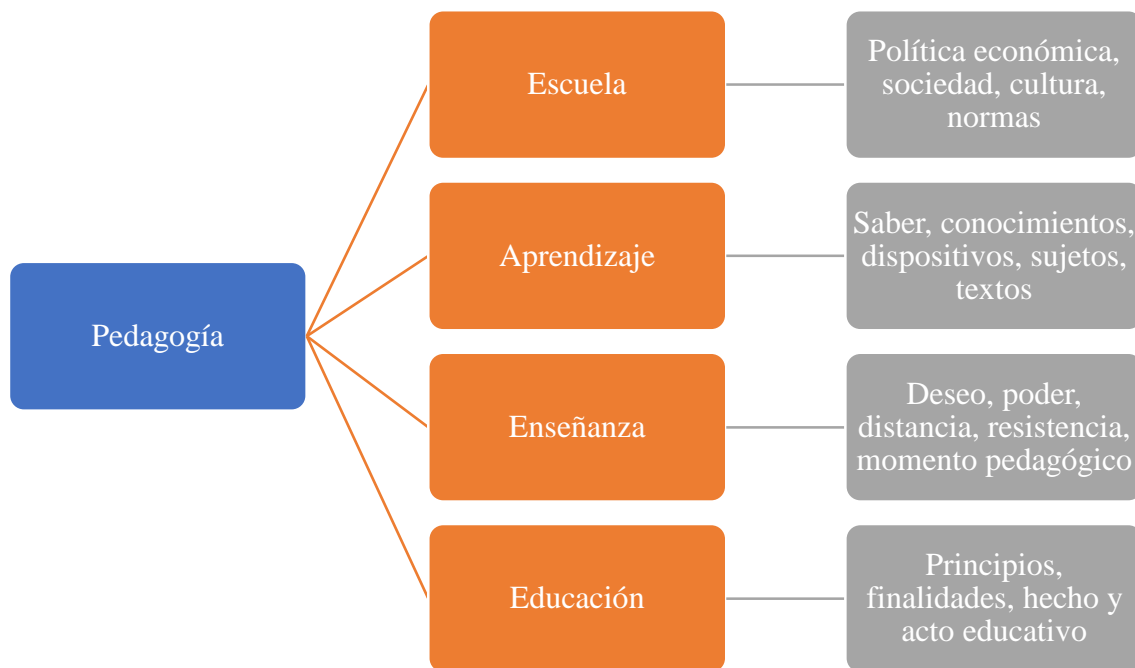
Pedagogía

Escuela

Política económica, sociedad, cultura, normas

Aprendizaje

Saber, conocimientos, dispositivos, sujetos, textos

Enseñanza

Deseo, poder, distancia, resistencia, momento pedagógico

Educación

Principios, finalidades, hecho y acto educativo